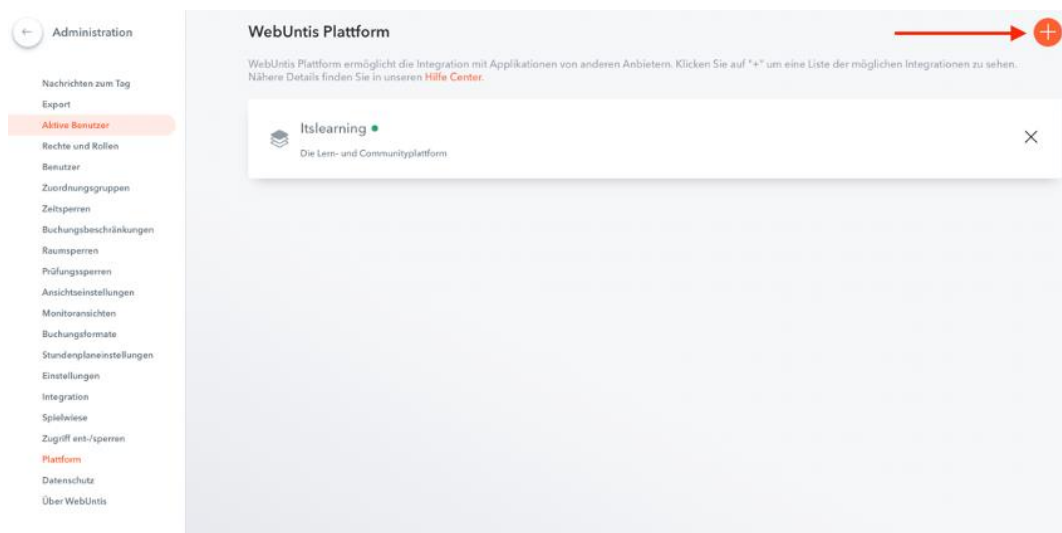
Administration

Nachrichten zum Tag
Export
Aktive Benutzer
Rechte und Rollen
Benutzer
Zuordnungsgruppen
Zeitsperren
Buchungsbeschränkungen
Raumsperren
Prüfungssperren
Ansichtseinstellungen
Monitoransichten
Buchungsformate
Stundenplaneinstellungen
Einstellungen
Integration
Spielwiese
Zugriff ent-/sperren
Plattform
Datenschutz
Über WebUntis

WebUntis Plattform

WebUntis Plattform ermöglicht die Integration mit Applikationen von anderen Anbietern. Klicken Sie auf "+" um eine Liste der möglichen Integrationen zu sehen. Nähere Details finden Sie in unseren Hilfe Center.

Itslearning •
Die Lern- und Communityplattform